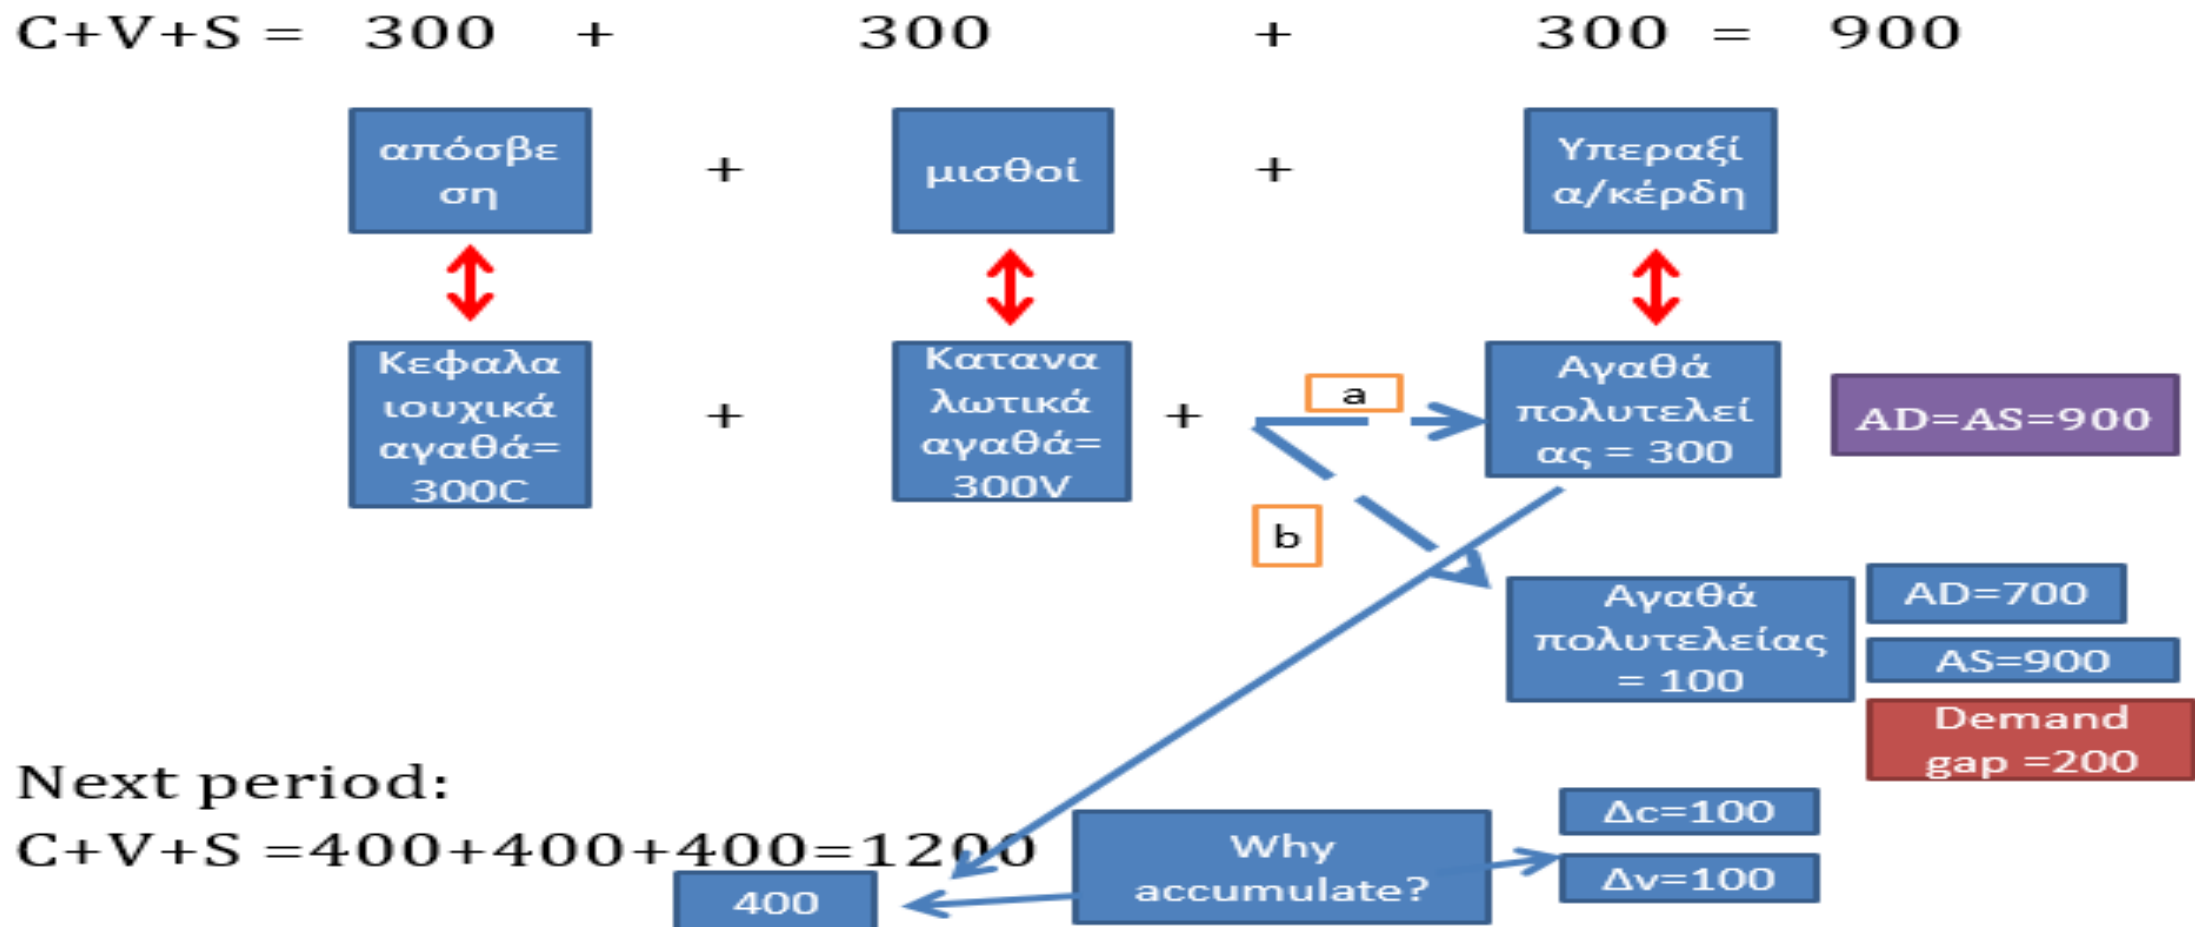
C+V+S = 300 + 300 + 300 = 900

απόσβεση + μισθοί + Υπεραξία/κέρδη

Κεφαλαιουχικά αγαθά= 300C + Καταναλωτικά αγαθά= 300V +

a

Αγαθά πολυτελείας = 300

AD=AS=900

b

Αγαθά πολυτελείας = 100

AD=700

AS=900

Demand gap =200

Next period:
C+V+S =400+400+400=1200

400

Why accumulate?

Δc=100

Δv=100